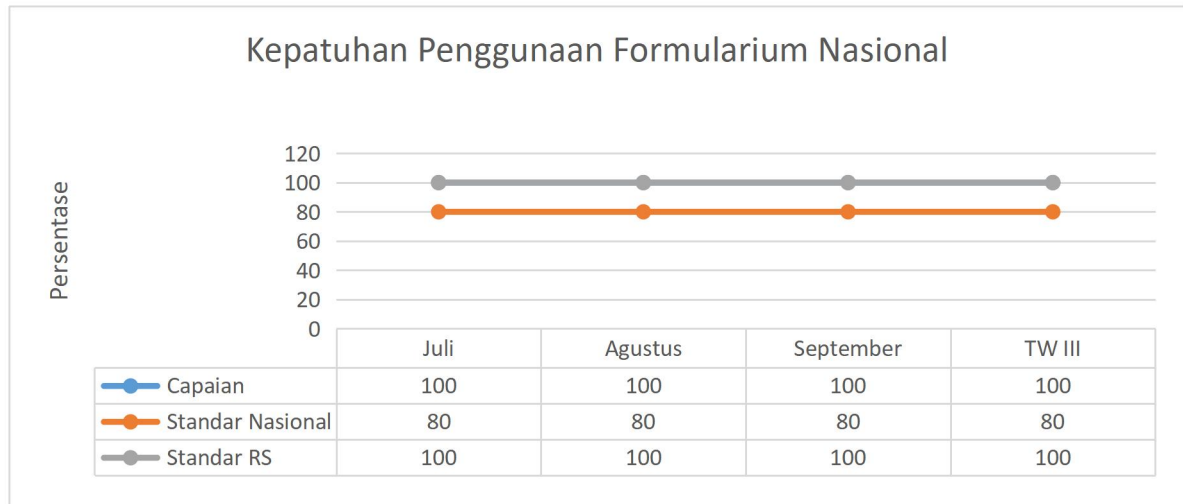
Kepatuhan Penggunaan Formularium Nasional

Persentase

120
100
80
60
40
20
0

| | Juli | Agustus | September | TW III |
|---|---|---|---|---|
| Capaian | 100 | 100 | 100 | 100 |
| Standar Nasional | 80 | 80 | 80 | 80 |
| Standar RS | 100 | 100 | 100 | 100 |